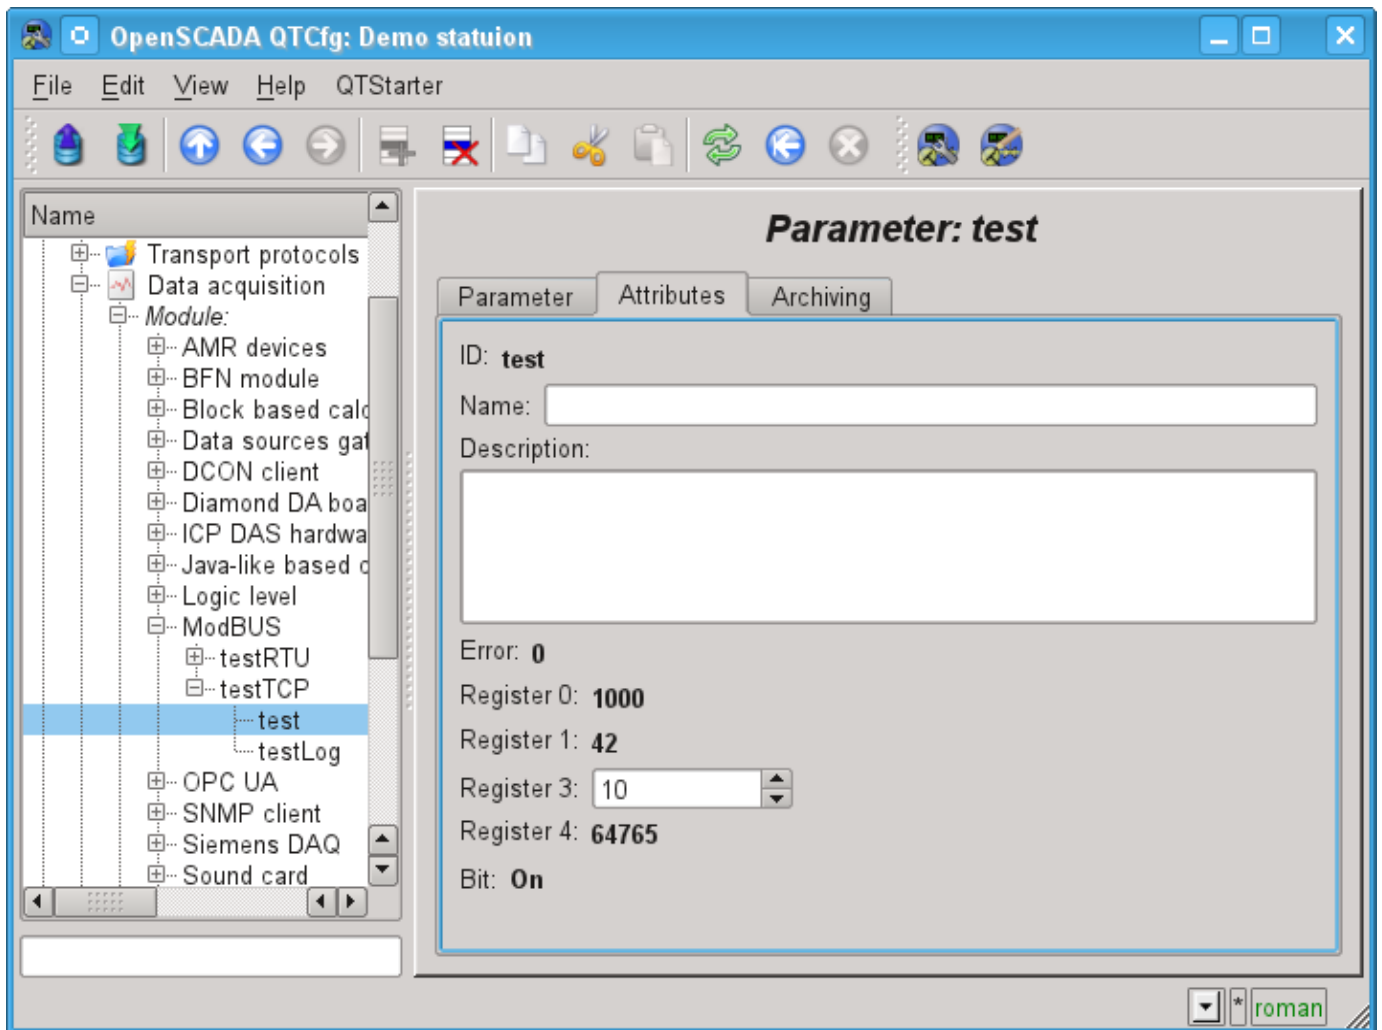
OpenSCADA QTCfg: Demo statuion

File Edit View Help QTStarter

Name

Transport protocols
Data acquisition
Module:
AMR devices
BFN module
Block based calc
Data sources gat
DCON client
Diamond DA boa
ICP DAS hardwa
Java-like based c
Logic level
ModBUS
testRTU
testTCP
test
testLog
OPC UA
SNMP client
Siemens DAQ
Sound card

Parameter: test

Parameter | Attributes | Archiving

ID: test

Name:

Description:

Error: 0

Register 0: 1000

Register 1: 42

Register 3: 10

Register 4: 64765

Bit: On

* roman